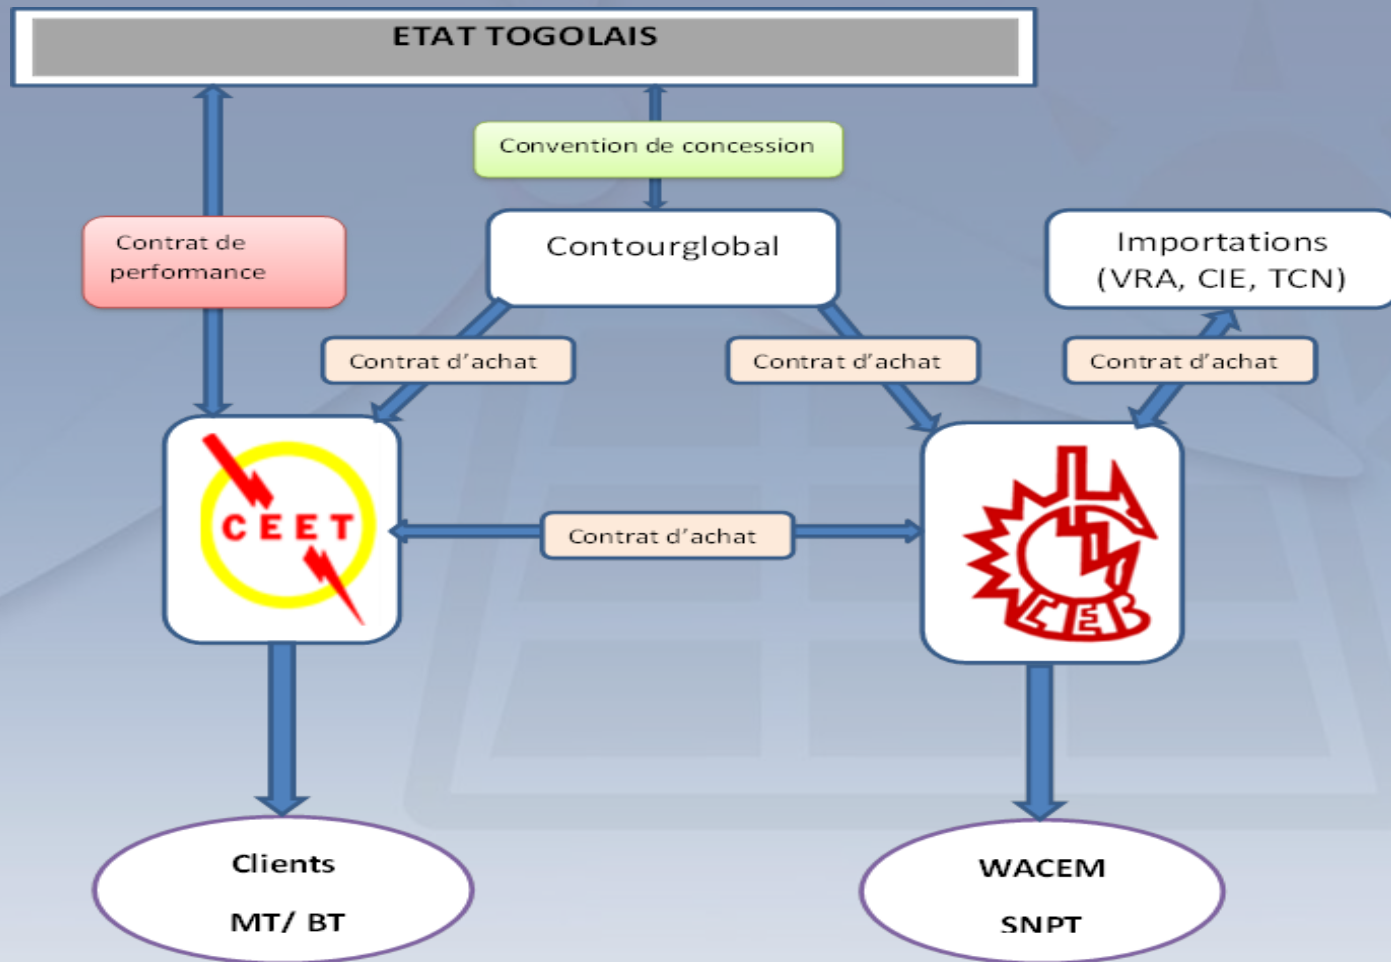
ETAT TOGOLAIS

Convention de concession

Contrat de perfomance

Contourglobal

Importations (VRA, CIE, TCN)

Contrat d'achat

Contrat d'achat

Contrat d'achat

CEET

Contrat d'achat

CEB

Clients

MT/ BT

WACEM

SNPT